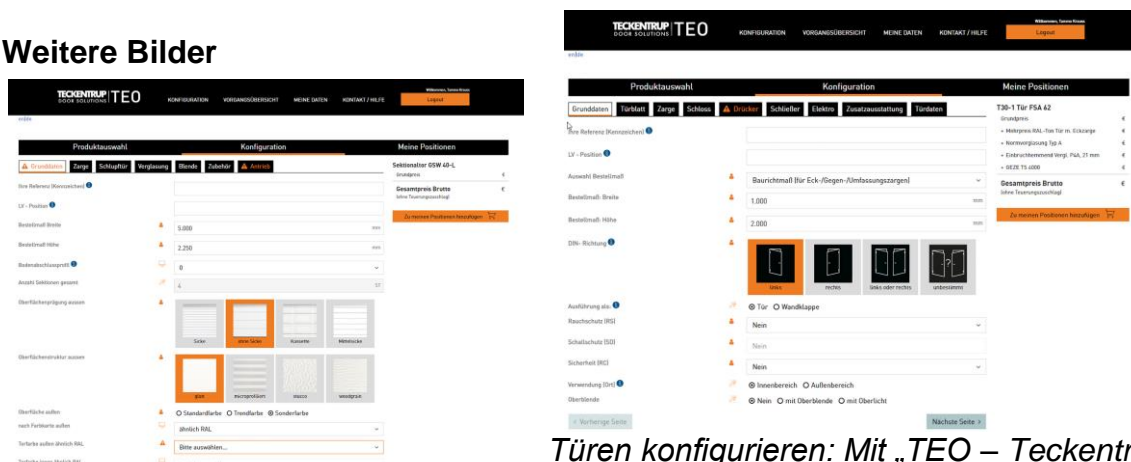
Weitere Bilder

TECKENTRUP DOOR SOLUTIONS | TEO
KONFIGURATION VORGANGSÜBERSICHT MEINE DATEN KONTAKT / HILFE
Logout

Produktauswahl
Konfiguration
Meine Positionen

Grunddaten Zarge Schlupftür Verglasung Blende Zubehör Antrieb

Ihre Referenz (Kennzeichen)
LV - Position
Bestellmaß Breite 5.000 mm
Bestellmaß Höhe 2.250 mm
Bodenabschlussprofil 0
Anzahl Sektionen gesamt 4
Oberflächenprägung aussen
Sicke ohne Sicke Kassette Mittelsicke
Oberflächenstruktur aussen
glatt microprofiliert stucco woodgrain
Oberfläche außen ○ Standardfarbe ○ Trendfarbe ◉ Sonderfarbe
nach Farbkarte außen ähnlich RAL
Torfarbe außen ähnlich RAL Bitte auswählen...

Sektionaltor GSW 40-L
Grundpreis €
Gesamtpreis Brutto €
Zu meinen Positionen hinzufügen

TECKENTRUP DOOR SOLUTIONS | TEO
KONFIGURATION VORGANGSÜBERSICHT MEINE DATEN KONTAKT / HILFE
Logout

Produktauswahl
Konfiguration
Meine Positionen

Grunddaten Türblatt Zarge Schloss Drücker Schließer Elektro Zusatzausstattung Türdaten

Ihre Referenz (Kennzeichen)
LV - Position
Auswahl Bestellmaß Baurichtmaß (für Eck-/Gegen-/Umfassungszargen)
Bestellmaß: Breite 1.000 mm
Bestellmaß: Höhe 2.000 mm
DIN- Richtung
links rechts links oder rechts unbestimmt
Ausführung als: ◉ Tür ○ Wandklappe
Rauchschutz (RS) Nein
Schallschutz (SD) Nein
Sicherheit (RC) Nein
Verwendung (Ort) ◉ Innenbereich ○ Außenbereich
Oberblende ◉ Nein ○ mit Oberblende ○ mit Oberlicht

< Vorherige Seite
Nächste Seite >

T30-1 Tür FSA 62
Grundpreis €
+ Mehrpreis RAL-Ton Tür m. Eckzarge €
+ Normverglasung Typ A €
+ Einbruchhemmend Vergl. F&A, 21 mm €
+ GEZE TS 4000 €
Gesamtpreis Brutto €
Zu meinen Positionen hinzufügen

Türen konfigurieren: Mit „TEO – Teckentr